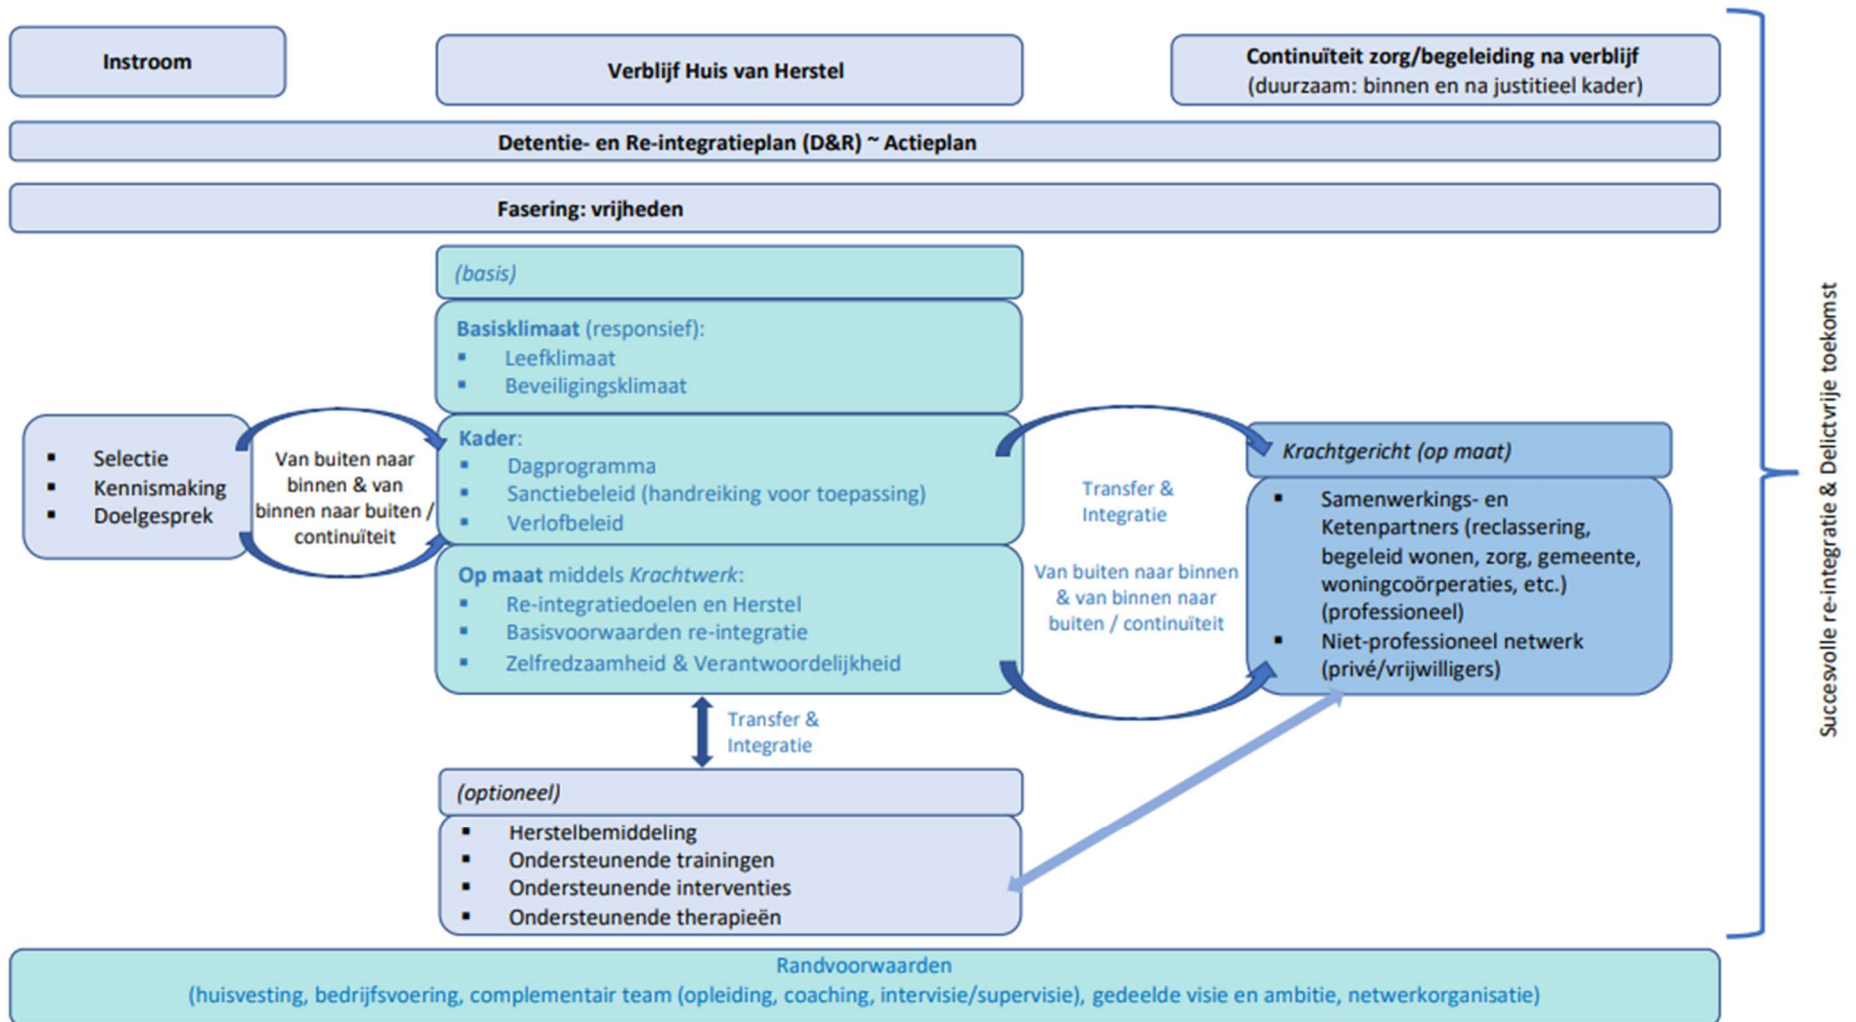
Instroom

Verblijf Huis van Herstel

Continuïteit zorg/begeleiding na verblijf
(duurzaam: binnen en na justitieel kader)

Detentie- en Re-integratieplan (D&R) ~ Actieplan

Fasering: vrijheden

(basis)

Basisklimaat (responsief):
- Leefklimaat
- Beveiligingsklimaat

- Selectie
- Kennismaking
- Doelgesprek

Van buiten naar binnen & van binnen naar buiten / continuïteit

Kader:
- Dagprogramma
- Sanctiebeleid (handreiking voor toepassing)
- Verlofbeleid

Transfer & Integratie

Krachtgericht (op maat)

- Samenwerkings- en Ketenpartners (reclassering, begeleid wonen, zorg, gemeente, woningcoörperaties, etc.) (professioneel)
- Niet-professioneel netwerk (privé/vrijwilligers)

Op maat middels Krachtwerk:
- Re-integratiedoelen en Herstel
- Basisvoorwaarden re-integratie
- Zelfredzaamheid & Verantwoordelijkheid

Van buiten naar binnen & van binnen naar buiten / continuïteit

Transfer & Integratie

(optioneel)
- Herstelbemiddeling
- Ondersteunende trainingen
- Ondersteunende interventies
- Ondersteunende therapieën

Succesvolle re-integratie & Delictvrije toekomst

Randvoorwaarden
(huisvesting, bedrijfsvoering, complementair team (opleiding, coaching, intervisie/supervisie), gedeelde visie en ambitie, netwerkorganisatie)